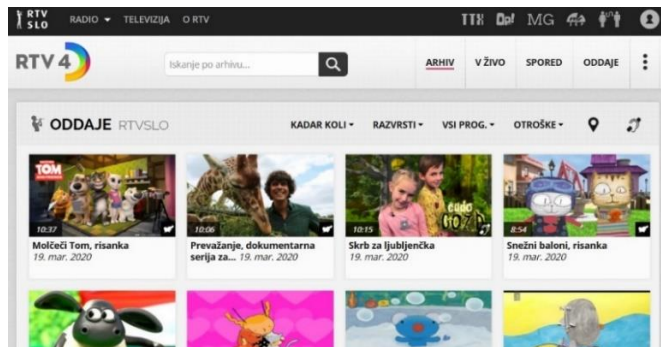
RTV SLO RADIO ▾ TELEVIZIJA O RTV

TTX MG

RTV 4

Iskanje po arhivu...

ARHIV V ŽIVO SPORED ODDAJE

ODDAJE RTVSLO

KADAR KOLI ▾ RAZVRSTI ▾ VSI PROG. ▾ OTROŠKE ▾

TOM
10:37
Molčeči Tom, risanka
19. mar. 2020

10:06
Prevažanje, dokumentarna serija za... 19. mar. 2020

10:15
Skrb za ljubljenčka
19. mar. 2020

8:54
Snežni baloni, risanka
19. mar. 2020